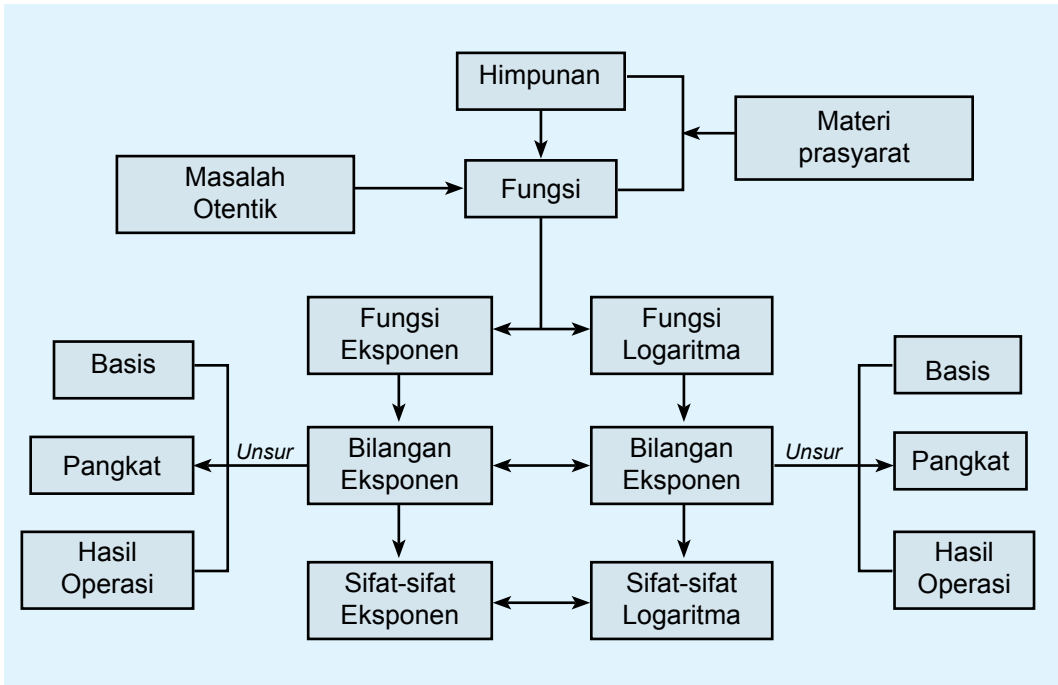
Himpunan

Materi prasyarat

Masalah Otentik

Fungsi

Fungsi Eksponen

Fungsi Logaritma

Basis

Pangkat

Hasil Operasi

Unsur

Bilangan Eksponen

Bilangan Eksponen

Unsur

Basis

Pangkat

Hasil Operasi

Sifat-sifat Eksponen

Sifat-sifat Logaritma